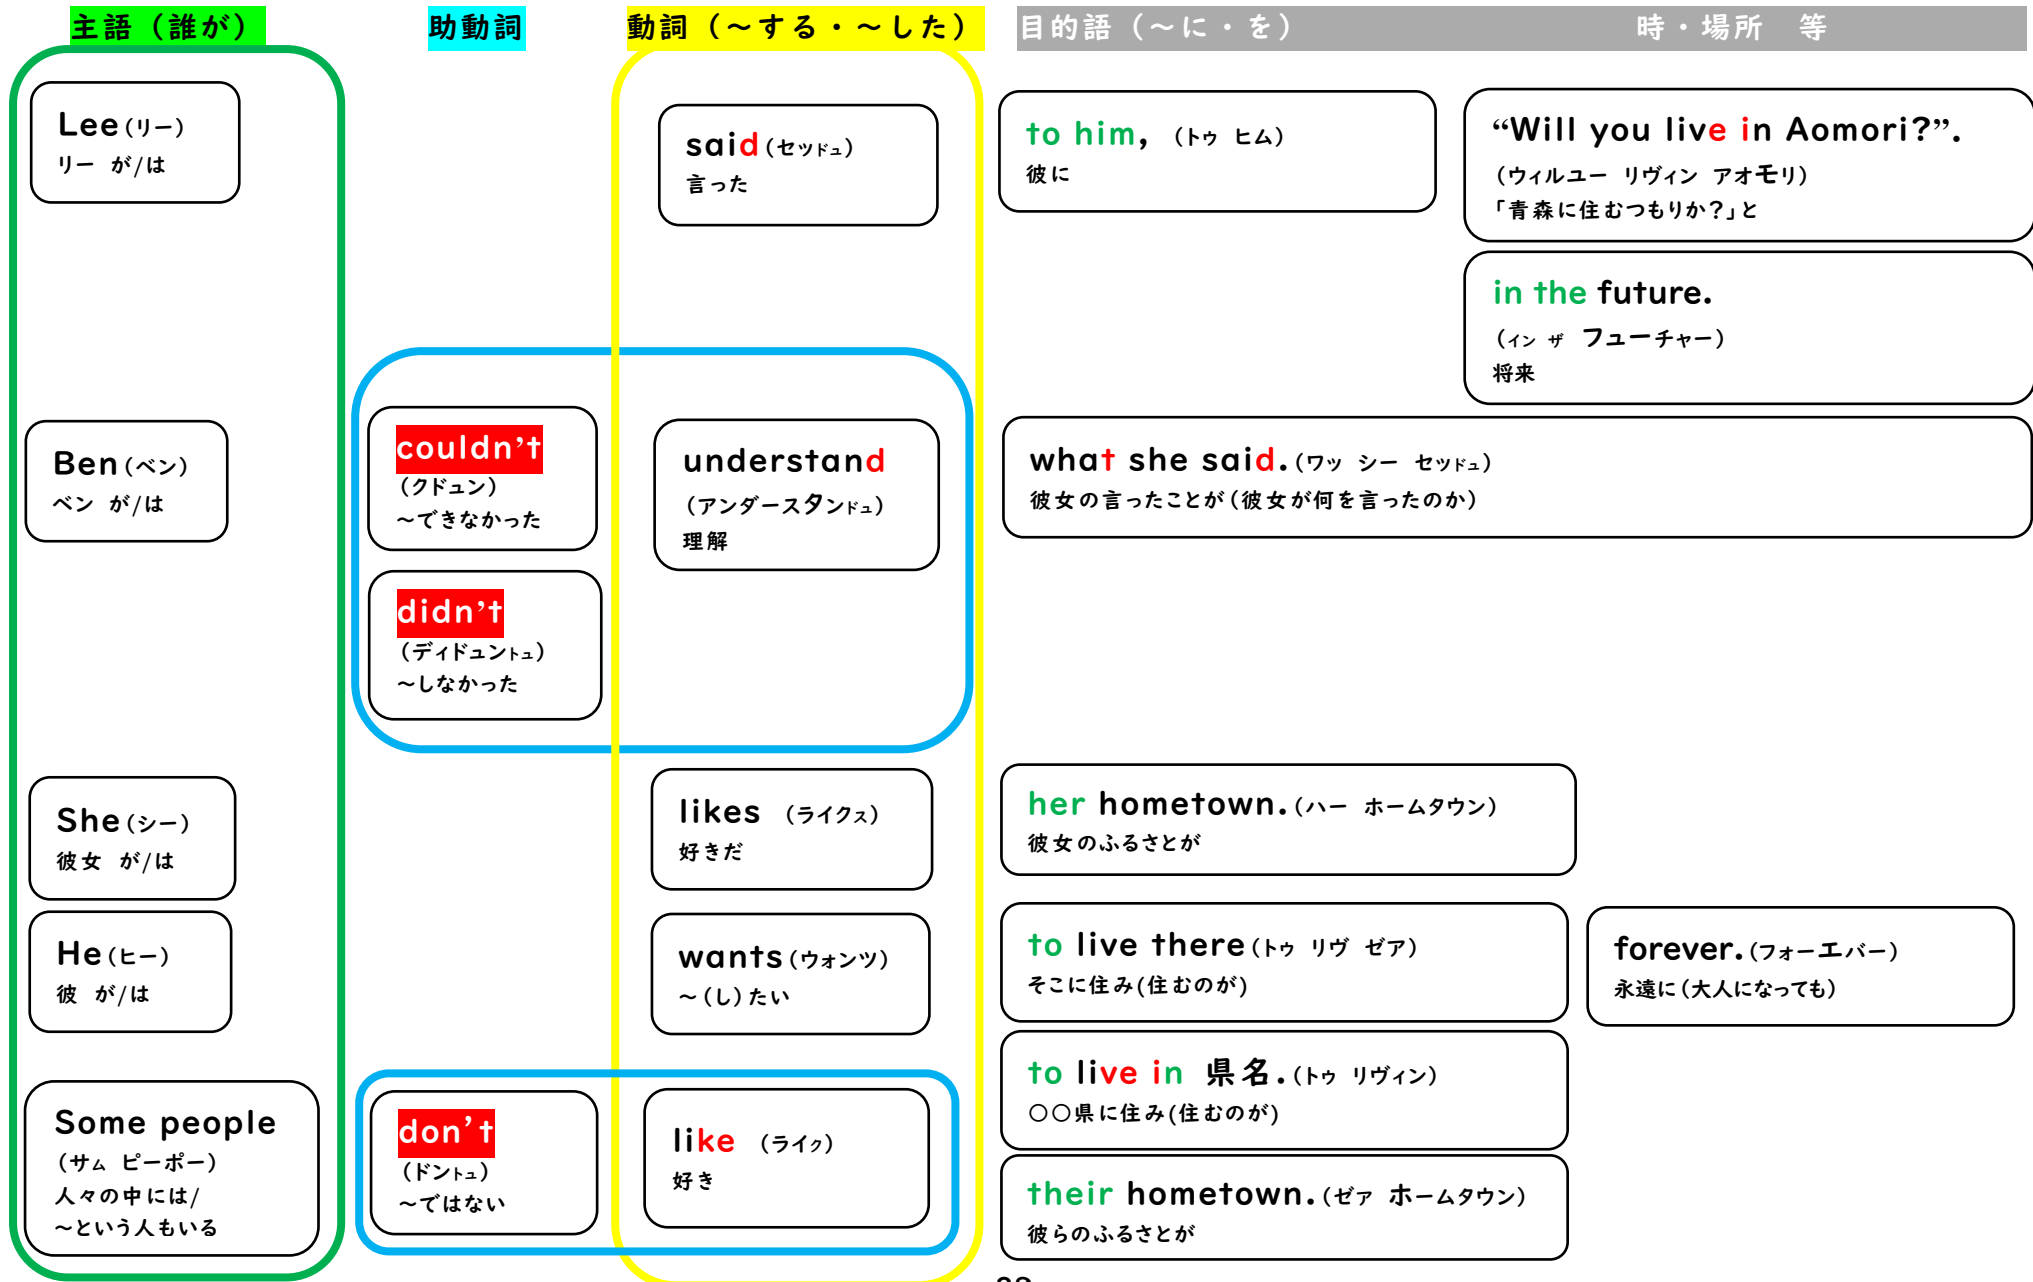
主語（誰が）

助動詞

動詞（～する・～した）

目的語（～に・を）　　時・場所　等

Lee（リー）
リー　が/は

said（セッドュ）
言った

to him,（トゥ　ヒム）
彼に

"Will you live in Aomori?".
（ウィルユー　リヴィン　アオモリ）
「青森に住むつもりか？」と

in the future.
（イン　ザ　フューチャー）
将来

Ben（ベン）
ベン　が/は

couldn't
（クドュン）
～できなかった

understand
（アンダースタンドュ）
理解

what she said.（ワッ　シー　セッドュ）
彼女の言ったことが（彼女が何を言ったのか）

didn't
（ディドュントュ）
～しなかった

She（シー）
彼女　が/は

likes（ライクス）
好きだ

her hometown.（ハー　ホームタウン）
彼女のふるさとが

He（ヒー）
彼　が/は

wants（ウォンツ）
～（し）たい

to live there（トゥ　リヴ　ゼア）
そこに住み（住むのが）

forever.（フォーエバー）
永遠に（大人になっても）

to live in 県名.（トゥ　リヴィン）
○○県に住み（住むのが）

Some people
（サム　ピーポー）
人々の中には/
～という人もいる

don't
（ドントュ）
～ではない

like（ライク）
好き

their hometown.（ゼア　ホームタウン）
彼らのふるさとが